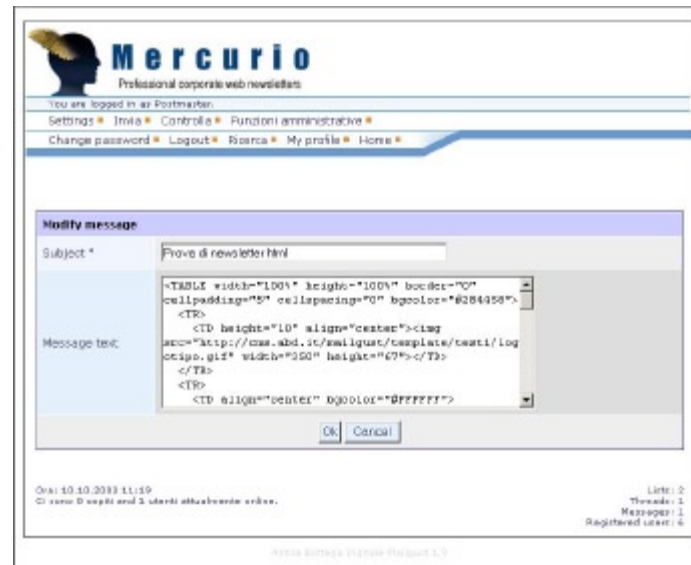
Mercurio
Professional corporate web newsletters

You are logged in as Postmaster.
Settings • Invia • Controlla • Funzioni amministrative •
Change password • Logout • Ricerca • My profile • Home •

Modify message

Subject * Prova di newsletter html

Message text <TABLE width="100%" height="100%" border="0" cellpadding="5" cellspacing="0" bgcolor="#284458"> <TR> <TD height="10" align="center"><img src="http://cms.abd.it/mailgust/template/testi/logotipo.gif" width="350" height="67"></TD> </TR> <TR> <TD align="center" bgcolor="#FFFFFF">

Ok Cancel

Ora: 10.10.2003 11:19
Ci sono 0 ospiti and 1 utenti attualmente online.

Lists: 2
Threads: 1
Messages: 1
Registered users: 6

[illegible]